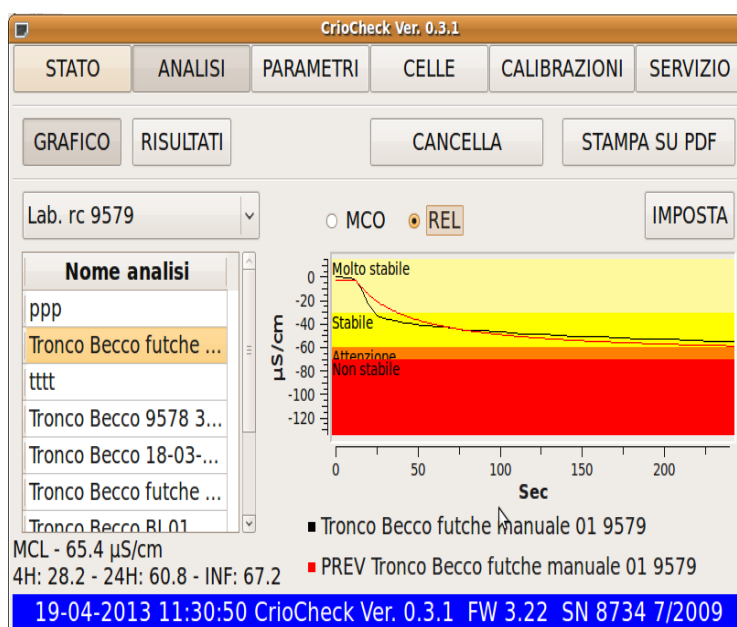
CrioCheck Ver. 0.3.1

STATO
ANALISI
PARAMETRI
CELLE
CALIBRAZIONI
SERVIZIO

GRAFICO
RISULTATI
CANCELLA
STAMPA SU PDF

Lab. rc 9579
MCO
REL
IMPOSTA

| Nome analisi |
|---|
| ppp |
| Tronco Becco futche ... |
| tttt |
| Tronco Becco 9578 3... |
| Tronco Becco 18-03-... |
| Tronco Becco futche ... |
| Tronco Becco BL01 |

Molto stabile
Stabile
Attenzione
Non stabile
µS/cm
0
-20
-40
-60
-80
-100
-120
0
50
100
150
200
Sec

MCL - 65.4 µS/cm
4H: 28.2 - 24H: 60.8 - INF: 67.2

Tronco Becco futche manuale 01 9579
PREV Tronco Becco futche manuale 01 9579

19-04-2013 11:30:50 CrioCheck Ver. 0.3.1 FW 3.22 SN 8734 7/2009